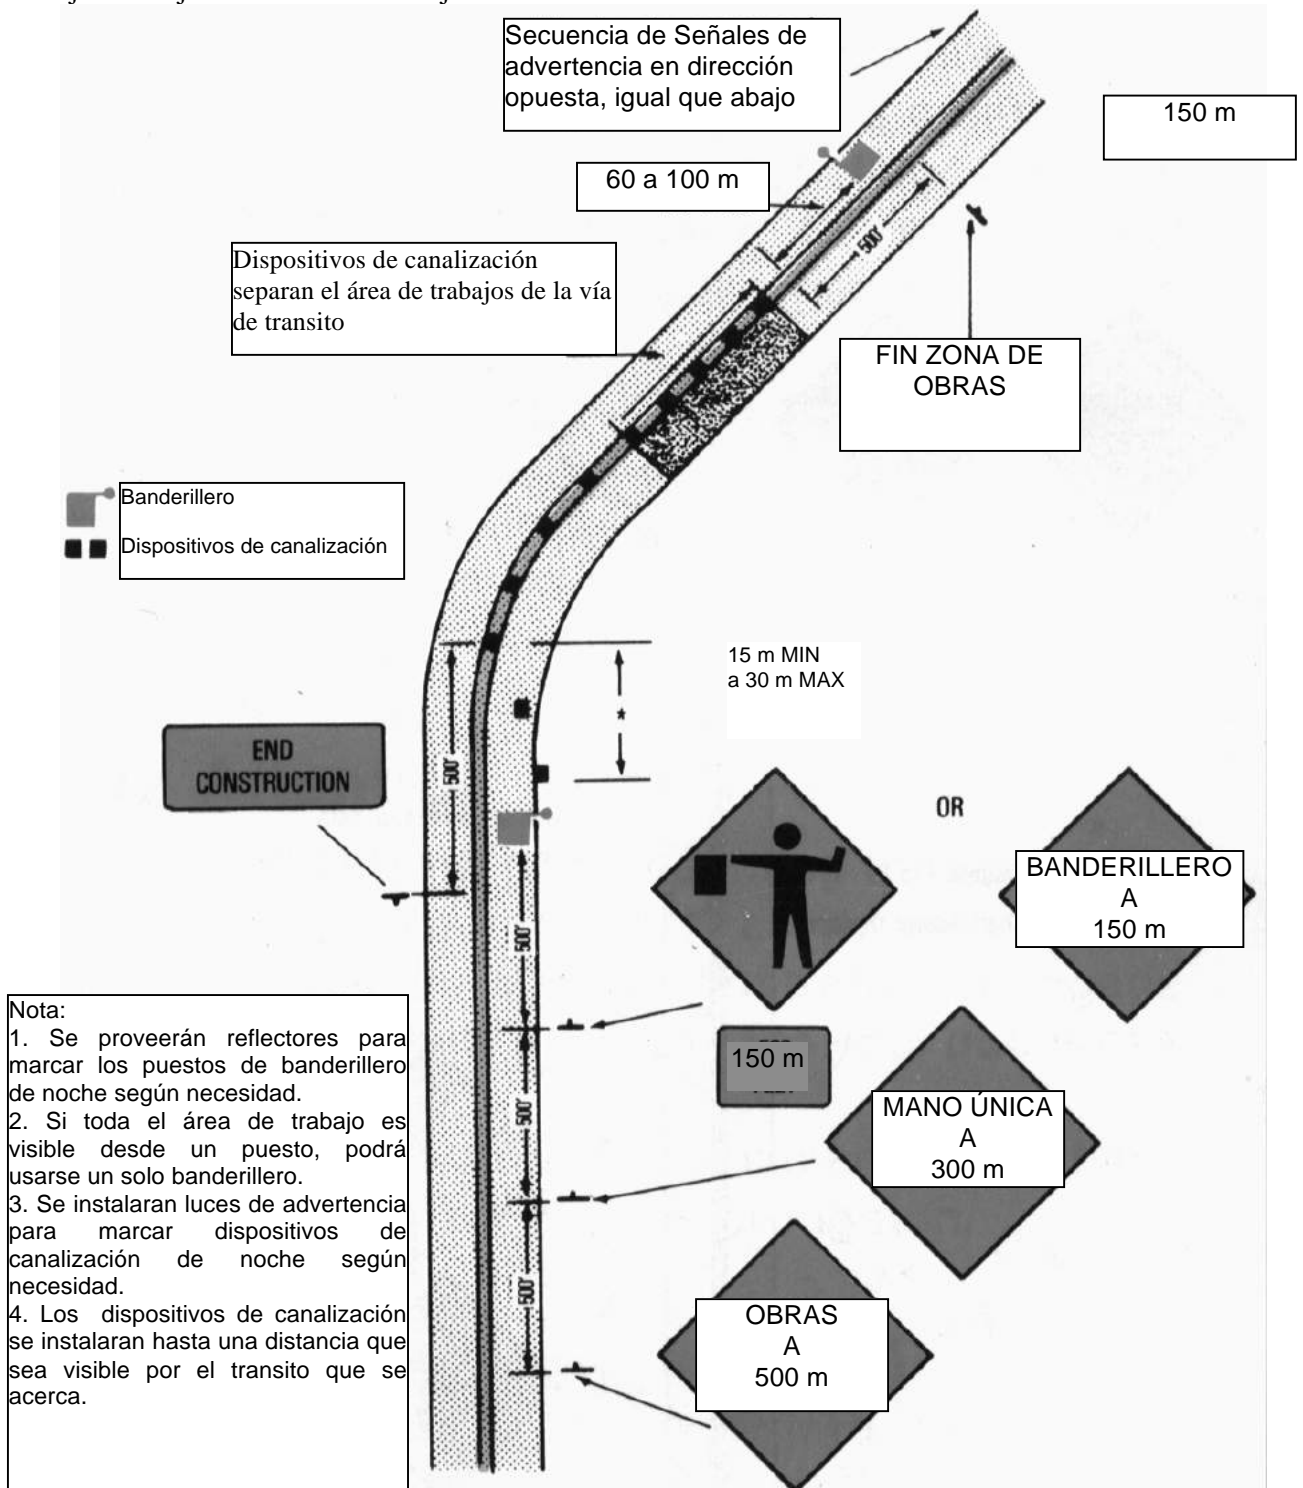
Secuencia de Señales de advertencia en dirección opuesta, igual que abajo

150 m

60 a 100 m

500'

Dispositivos de canalización separan el área de trabajos de la vía de transito

FIN ZONA DE OBRAS

Banderillero

Dispositivos de canalización

15 m MIN
a 30 m MAX

*

END CONSTRUCTION

500'

OR

BANDERILLERO
A
150 m

500'

Nota:
1. Se proveerán reflectores para marcar los puestos de banderillero de noche según necesidad.
2. Si toda el área de trabajo es visible desde un puesto, podrá usarse un solo banderillero.
3. Se instalaran luces de advertencia para marcar dispositivos de canalización de noche según necesidad.
4. Los dispositivos de canalización se instalaran hasta una distancia que sea visible por el transito que se acerca.

150 m

500'

MANO ÚNICA
A
300 m

500'

OBRAS
A
500 m